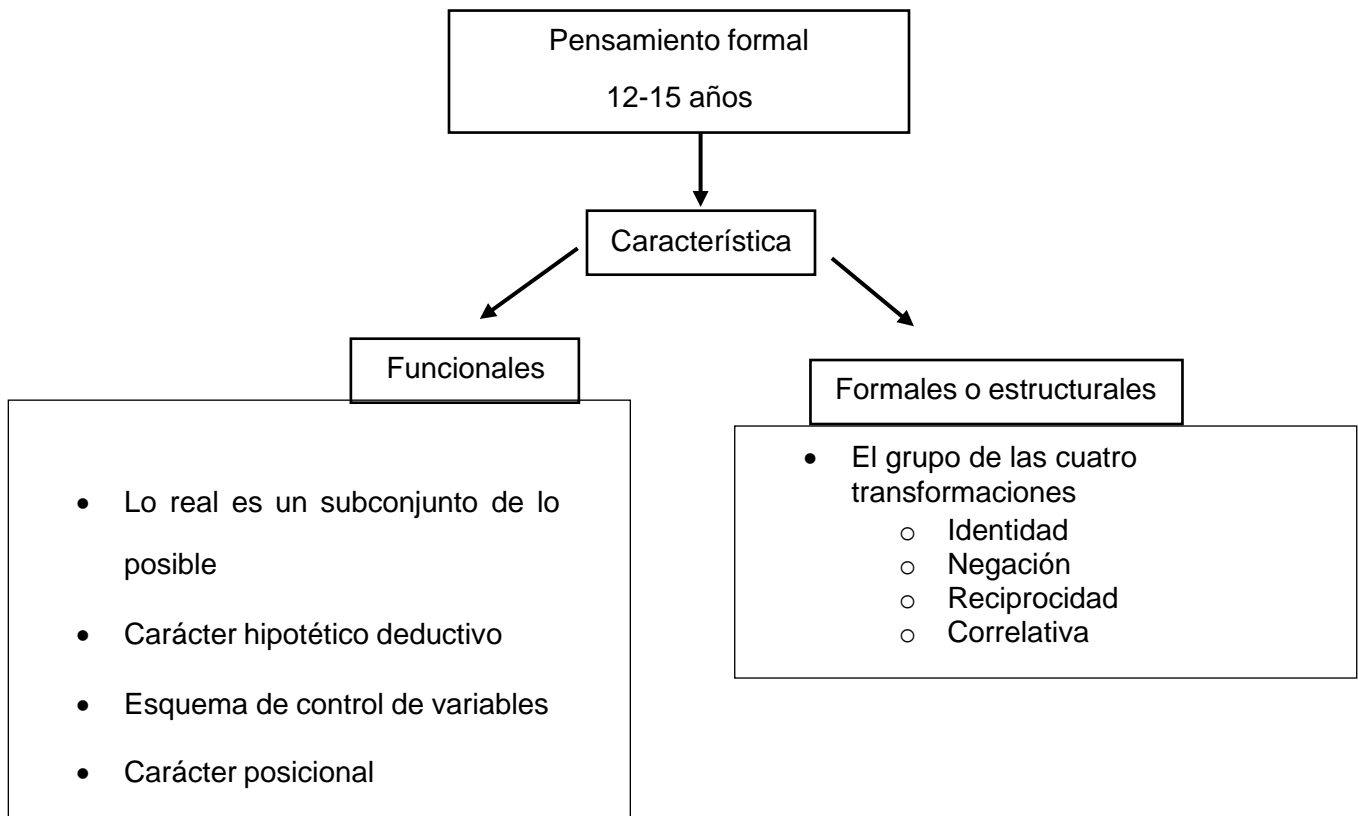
Pensamiento formal

12-15 años

Característica

Funcionales

- Lo real es un subconjunto de lo posible
- Carácter hipotético deductivo
- Esquema de control de variables
- Carácter posicional

Formales o estructurales

- El grupo de las cuatro transformaciones
  - Identidad
  - Negación
  - Reciprocidad
  - Correlativa